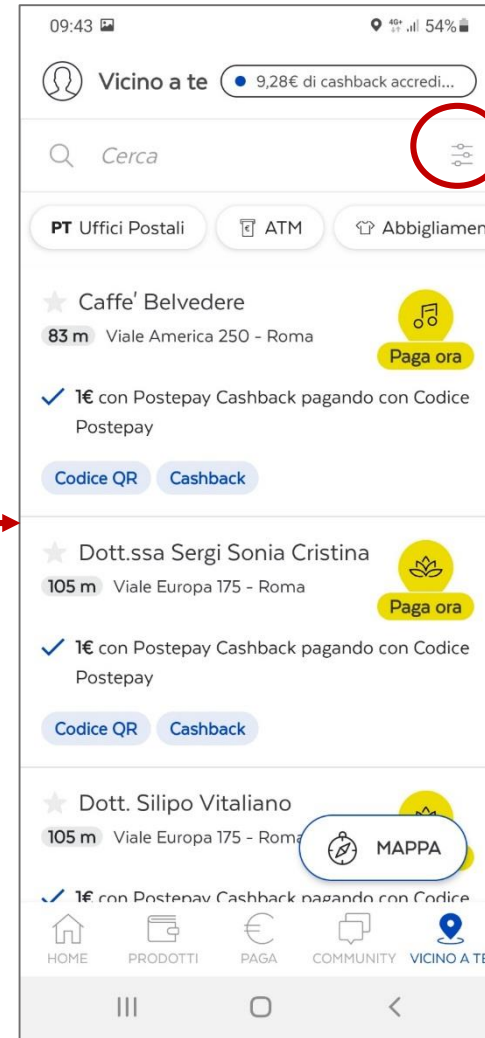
09:43 54%

Vicino a te

9,28€ di cashback accredi...

Cerca

PT Uffici Postali

ATM

Abbigliamen

Caffe' Belvedere

83 m Viale America 250 - Roma

Paga ora

1€ con Postepay Cashback pagando con Codice Postepay

Codice QR Cashback

Dott.ssa Sergi Sonia Cristina

105 m Viale Europa 175 - Roma

Paga ora

1€ con Postepay Cashback pagando con Codice Postepay

Codice QR Cashback

Dott. Silipo Vitaliano

105 m Viale Europa 175 - Roma

MAPPA

1€ con Postepay Cashback pagando con Codice

HOME PRODOTTI PAGA COMMUNITY VICINO A TE